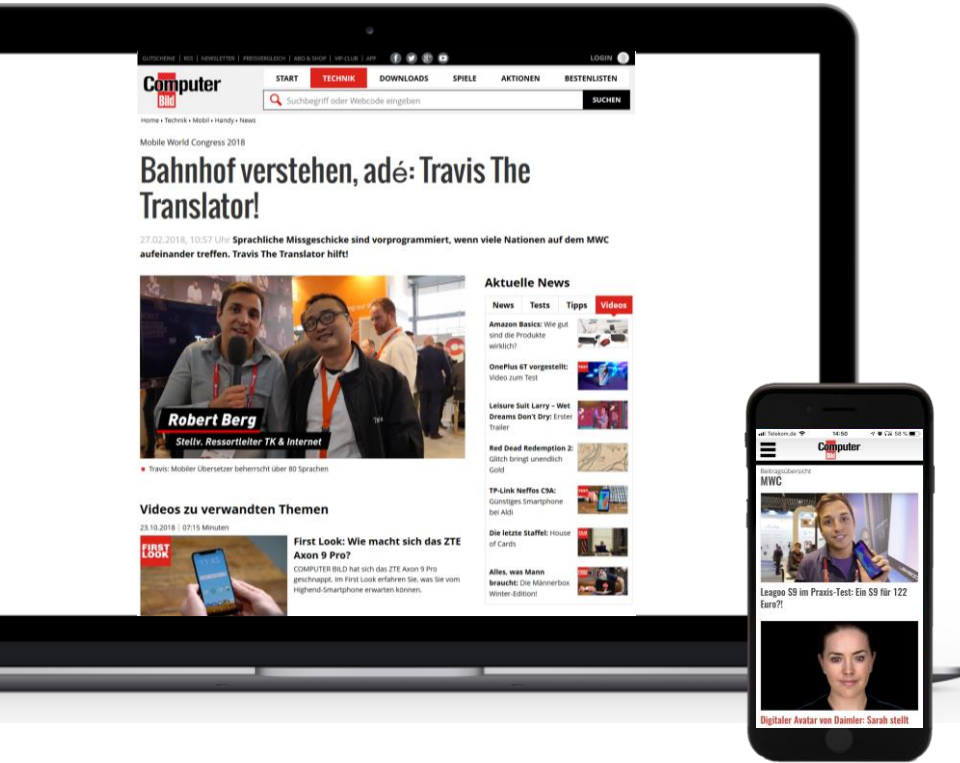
GUTSCHEINE | RSS | NEWSLETTER | PREISVERGLEICH | ABO & SHOP | VIP-CLUB | APP

LOGIN

Computer Bild

START | TECHNIK | DOWNLOADS | SPIELE | AKTIONEN | BESTENLISTEN

Suchbegriff oder Webcode eingeben

SUCHEN

Home › Technik › Mobil › Handy › News

Mobile World Congress 2018

Bahnhof verstehen, adé: Travis The Translator!

27.02.2018, 10:57 Uhr Sprachliche Missgeschicke sind vorprogrammiert, wenn viele Nationen auf dem MWC aufeinander treffen. Travis The Translator hilft!

Robert Berg
Stellv. Ressortleiter TK & Internet

Travis: Mobiler Übersetzer beherrscht über 80 Sprachen

Aktuelle News

News | Tests | Tipps | Videos

Amazon Basics: Wie gut sind die Produkte wirklich?

OnePlus 6T vorgestellt: Video zum Test

Leisure Suit Larry – Wet Dreams Don't Dry: Erster Trailer

Red Dead Redemption 2: Glitch bringt unendlich Gold

TP-Link Neffos C9A: Günstiges Smartphone bei Aldi

Die letzte Staffel: House of Cards

Alles, was Mann braucht: Die Männerbox Winter-Edition!

Videos zu verwandten Themen

23.10.2018 | 07:15 Minuten

FIRST LOOK

First Look: Wie macht sich das ZTE Axon 9 Pro?

COMPUTER BILD hat sich das ZTE Axon 9 Pro geschnappt. Im First Look erfahren Sie, was Sie vom Highend-Smartphone erwarten können.

Telekom.de 14:50 58 %

Computer Bild

Beitragsübersicht

MWC

Leagoo S9 im Praxis-Test: Ein S9 für 122 Euro?!

Digitaler Avatar von Daimler: Sarah stellt